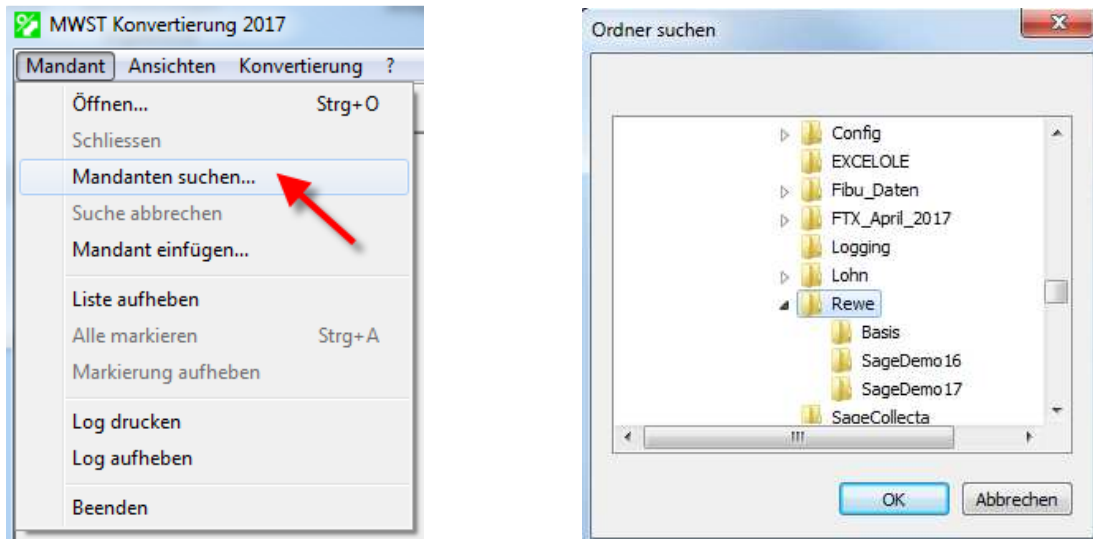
MWST Konvertierung 2017

Mandant Ansichten Konvertierung ?

Öffnen... Strg+O
Schliessen
Mandanten suchen...
Suche abbrechen
Mandant einfügen...
Liste aufheben
Alle markieren Strg+A
Markierung aufheben
Log drucken
Log aufheben
Beenden

Ordner suchen

Config
EXCELOLE
Fibu_Daten
FTX_April_2017
Logging
Lohn
Rewe
Basis
SageDemo16
SageDemo17
SageCollecta

OK
Abbrechen